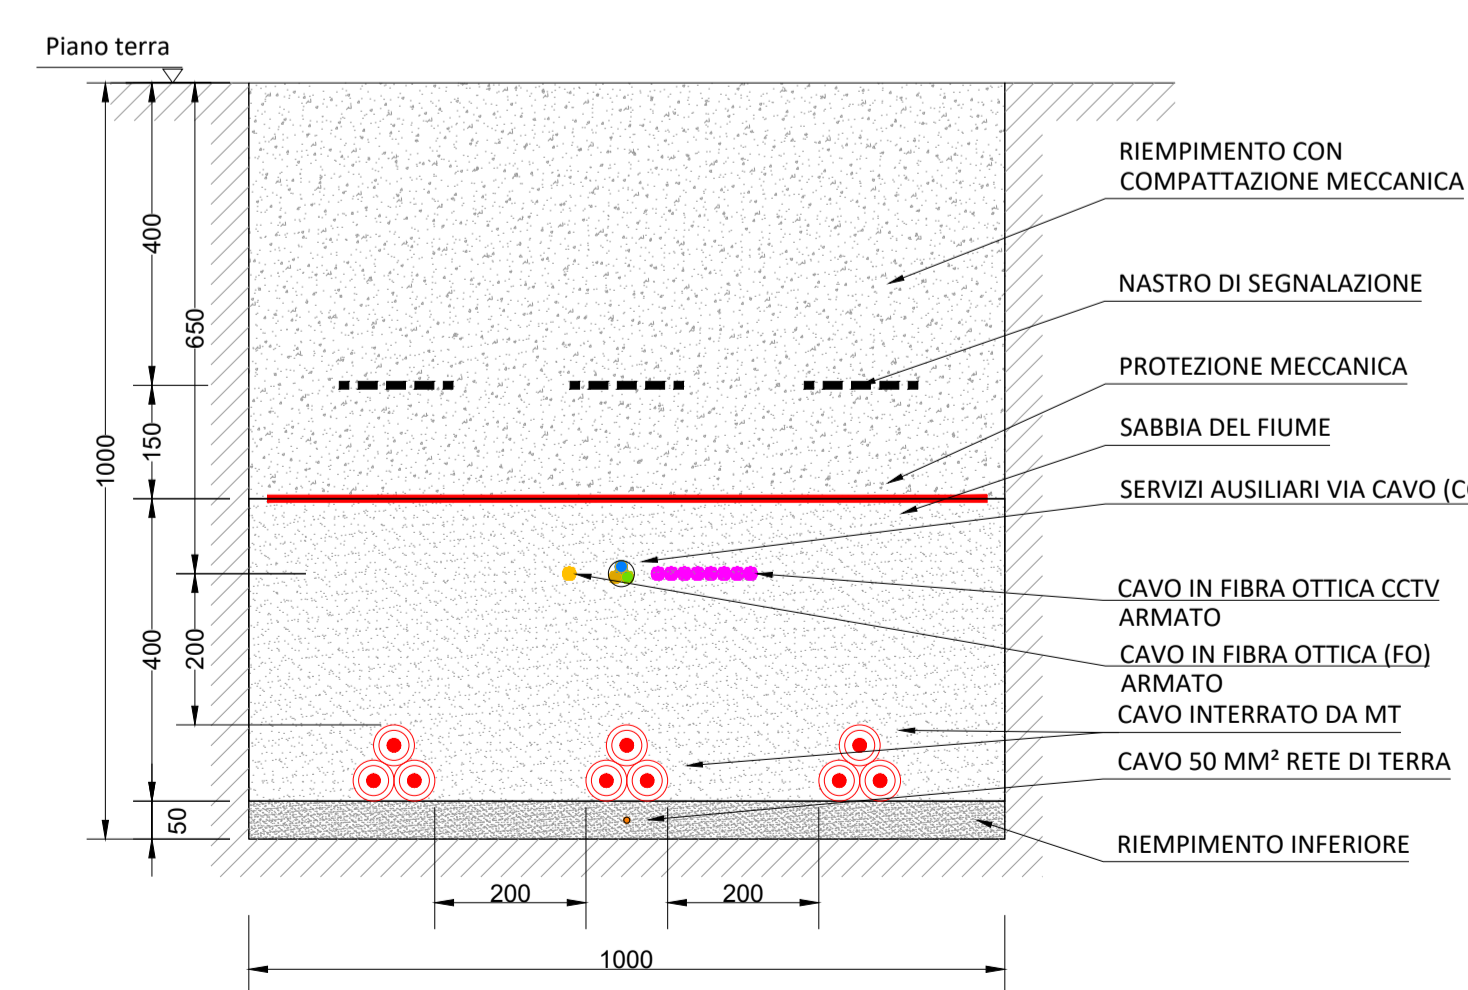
Piano terra

1000
400
650
150
400
200
50

RIEMPIMENTO CON COMPATTAZIONE MECCANICA

NASTRO DI SEGNALAZIONE

PROTEZIONE MECCANICA

SABBIA DEL FIUME

SERVIZI AUSILIARI VIA CAVO (C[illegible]

CAVO IN FIBRA OTTICA CCTV ARMATO

CAVO IN FIBRA OTTICA (FO) ARMATO

CAVO INTERRATO DA MT

CAVO 50 MM² RETE DI TERRA

RIEMPIMENTO INFERIORE

200
200
1000